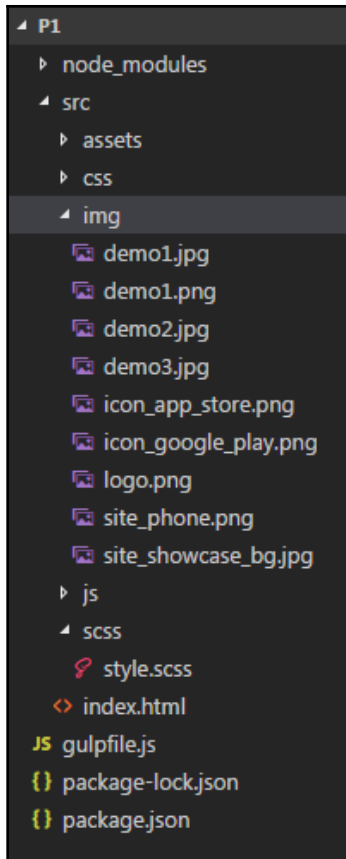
P1
node_modules
src
assets
css
img
demo1.jpg
demo1.png
demo2.jpg
demo3.jpg
icon_app_store.png
icon_google_play.png
logo.png
site_phone.png
site_showcase_bg.jpg
js
scss
style.scss
<> index.html
JS gulpfile.js
{} package-lock.json
{} package.json